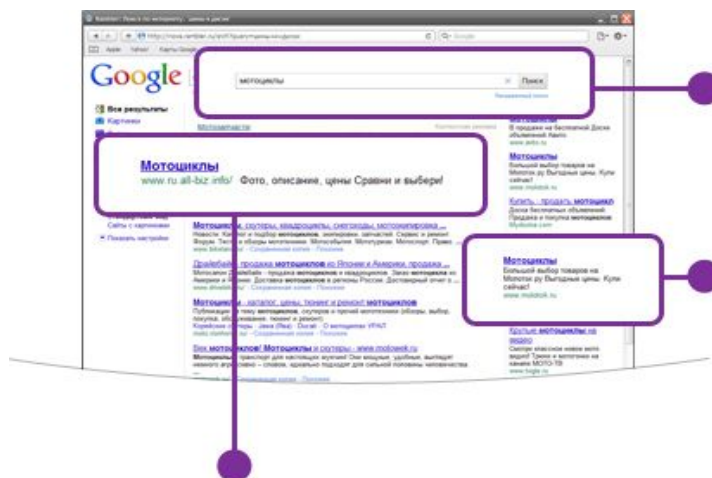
Google

мотоциклы

Поиск

Расширенный поиск

Все результаты

Картинки

Мотозапчасти

Мотоциклы

www.ru.all-biz.info/ Фото, описание, цены Сравни и выбери!

Сайты с картинками

Показать настройки

Мотоциклы, скутеры, квадроциклы, снегоходы, мотоэкипировка ...

Драйвейвей: продажа мотоциклов из Японии и Америки, продажа ...

Мотоциклы - каталог, цены, тюнинг и ремонт мотоциклов

Мотоциклы

В продаже на бесплатной Доске объявлений Авито

www.avito.ru

Мотоциклы

Большой выбор товаров на Мотолок.ру Выгодные цены. Купи сейчас!

www.motolok.ru

Купить - продать мотоцикл

Доска бесплатных объявлений. Продажа и покупка мотоциклов

Мотоциклы

Большой выбор товаров на Мотолок.ру Выгодные цены. Купи сейчас!

www.motolok.ru

Крутые мотоциклы на видео

Мотоциклы - транспорт для настоящих мужчин!